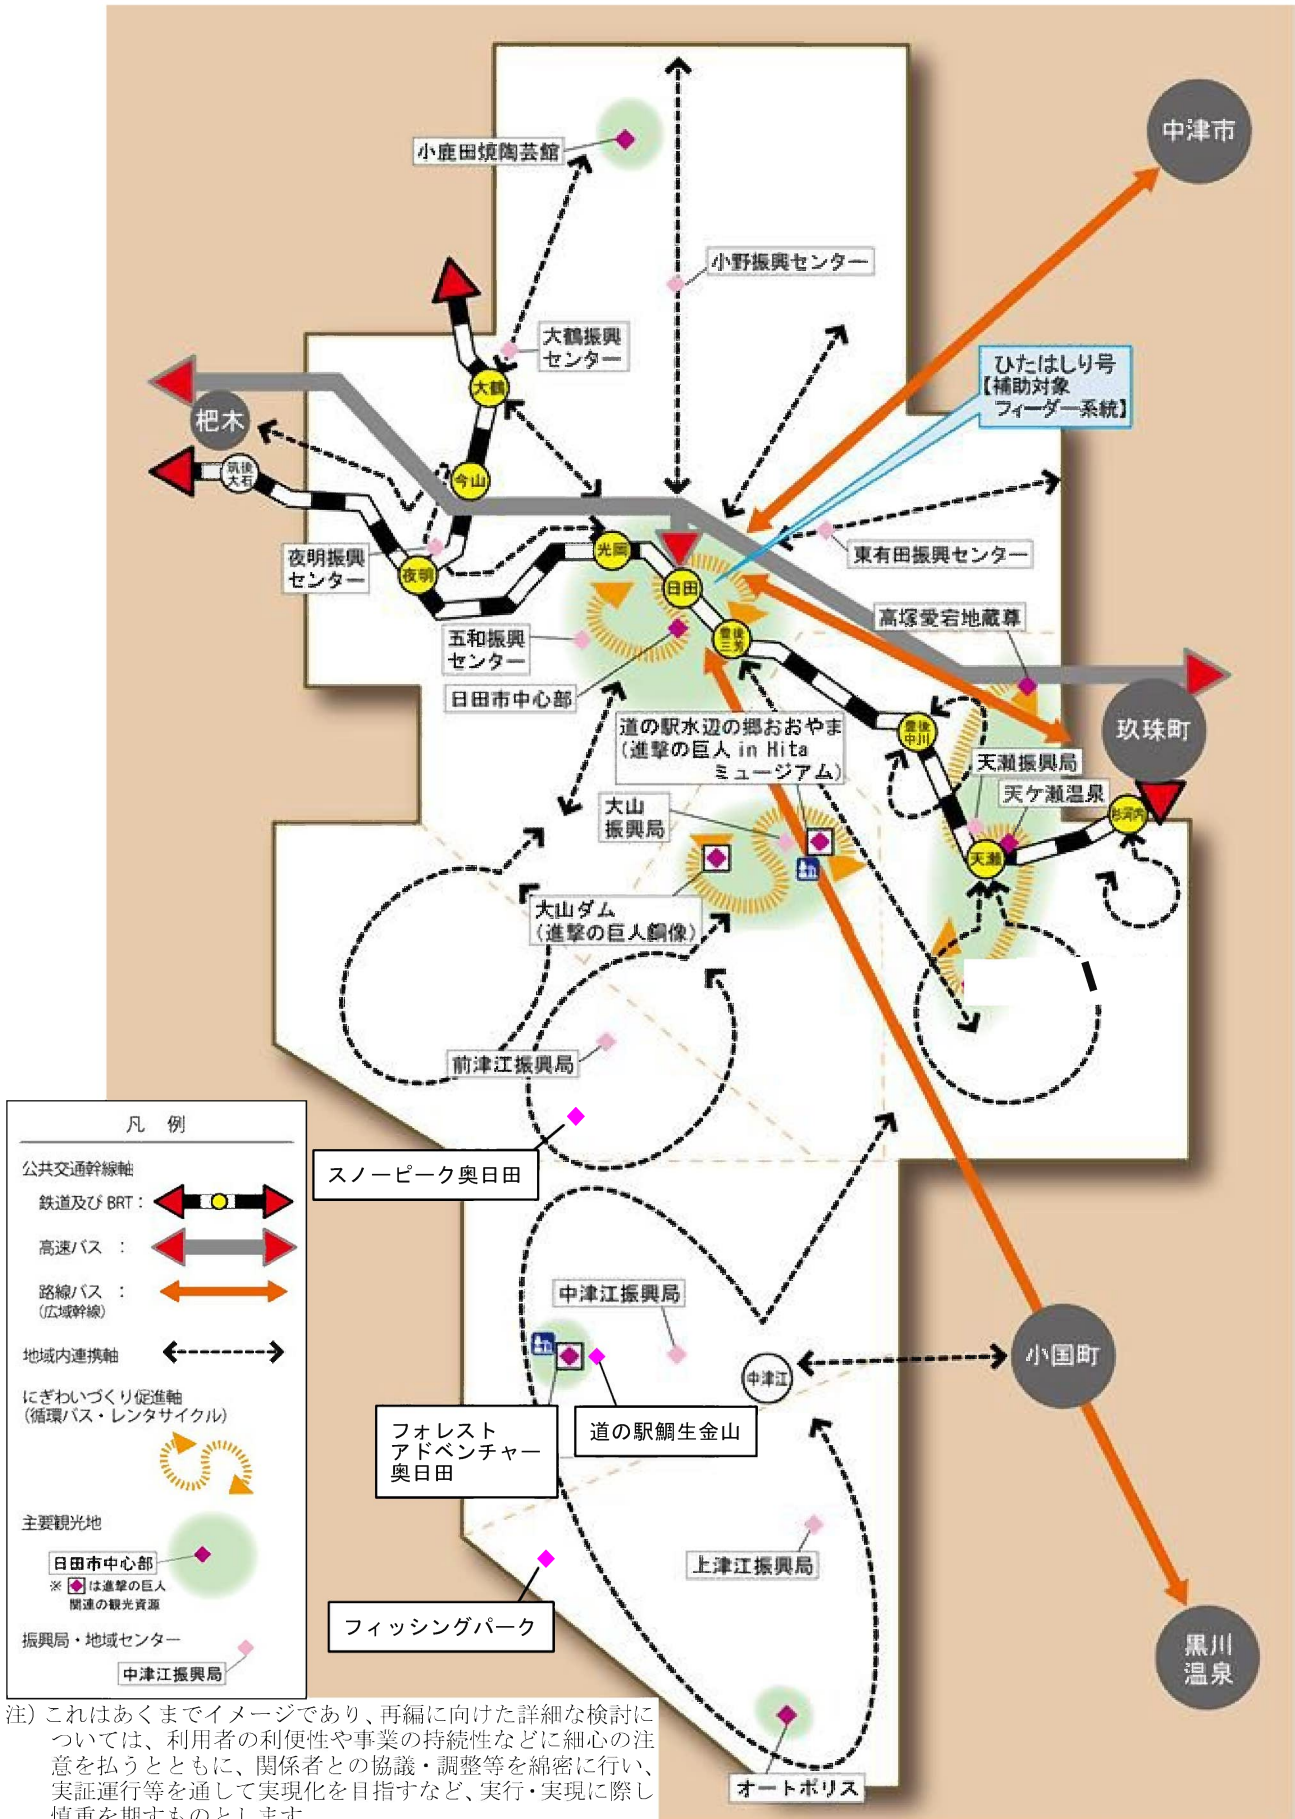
中津市

小鹿田焼陶芸館

小野振興センター

大鶴振興センター

ひたはしり号
【補助対象
フィーダー系統】

杷木

大鶴

筑後大石

今山

東有田振興センター

夜明振興センター

夜明

光岡

日田

五和振興センター

豊後三芳

高塚愛宕地蔵尊

日田市中心部

玖珠町

道の駅水辺の郷おおやま
(進撃の巨人 in Hita
ミュージアム)

豊後中川

天瀬振興局

天ケ瀬温泉

大山振興局

杉河内

天瀬

大山ダム
(進撃の巨人銅像)

前津江振興局

凡　例

公共交通幹線軸

鉄道及びBRT：

高速バス　：

路線バス　：
(広域幹線)

地域内連携軸

にぎわいづくり促進軸
(循環バス・レンタサイクル)

主要観光地

日田市中心部

※ ◆ は進撃の巨人関連の観光資源

振興局・地域センター

中津江振興局

スノーピーク奥日田

中津江振興局

中津江

小国町

フォレスト
アドベンチャー
奥日田

道の駅鯛生金山

上津江振興局

フィッシングパーク

黒川温泉

オートポリス

注）これはあくまでイメージであり、再編に向けた詳細な検討については、利用者の利便性や事業の持続性などに細心の注意を払うとともに、関係者との協議・調整等を綿密に行い、実証運行等を通して実現化を目指すなど、実行・実現に際し慎重を期すものとします。